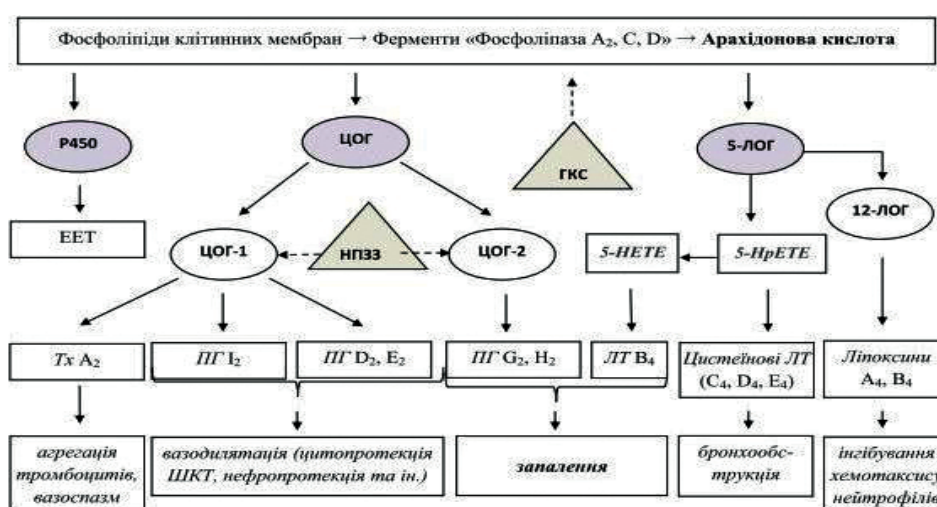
Фосфоліпіди клітинних мембран → Ферменти «Фосфоліпаза $A_2$, C, D» → Арахідонова кислота

P450

ЦОГ

ГКС

5-ЛОГ

12-ЛОГ

ЕЕТ

ЦОГ-1

НПЗЗ

ЦОГ-2

5-НЕТЕ

5-НрЕТЕ

Tx $A_2$

ПГ $I_2$

ПГ $D_2$, $E_2$

ПГ $G_2$, $H_2$

ЛТ $B_4$

Цистеїнові ЛТ ($C_4$, $D_4$, $E_4$)

Ліпоксини $A_4$, $B_4$

агрегація тромбоцитів, вазоспазм

вазодилятація (цитопротекція ШКТ, нефропротекція та ін.)

запалення

бронхообструкція

інгібування хемотаксису нейтрофілі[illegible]